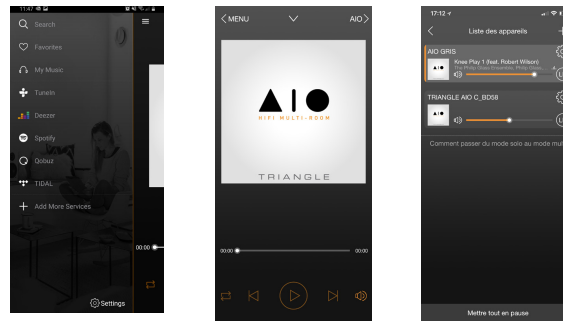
11:47

Search

Favorites

My Music

TuneIn

Deezer

Spotify

Qobuz

TIDAL

Add More Services

00:00

Settings

MENU

AIO

A I O

HIFI MULTI-ROOM

TRIANGLE

00:00

00:00

17:12

Liste des appareils

AIO GRIS

Knee Play 1 (feat. Robert Wilson)

The Philip Glass Ensemble, Philip Glass

TRIANGLE AIO C_BD58

Comment passer du mode solo au mode mul

Mettre tout en pause